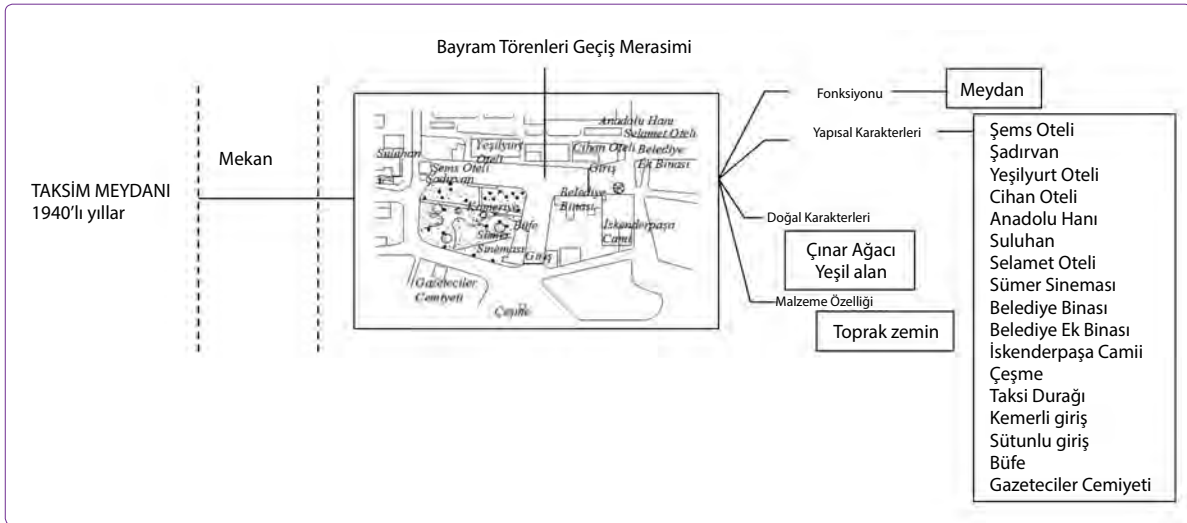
Bayram Törenleri Geçiş Merasimi

TAKSİM MEYDANI
1940'lı yıllar

Mekan

Anadolu Hanı
Selamet Oteli
Yeşilyurt Oteli
Cihan Oteli
Belediye Ek Binası
Suluhan
Şems Oteli
Şadırvan
Giriş
Kameriye
Belediye Binası
Büfe
Sümer Sineması
İskenderpaşa Camii
Giriş
Gazeteciler Cemiyeti
Çeşme

Fonksiyonu

Meydan

Yapısal Karakterleri

Şems Oteli
Şadırvan
Yeşilyurt Oteli
Cihan Oteli
Anadolu Hanı
Suluhan
Selamet Oteli
Sümer Sineması
Belediye Binası
Belediye Ek Binası
İskenderpaşa Camii
Çeşme
Taksi Durağı
Kemerli giriş
Sütunlu giriş
Büfe
Gazeteciler Cemiyeti

Doğal Karakterleri

Çınar Ağacı
Yeşil alan

Malzeme Özelliği

Toprak zemin